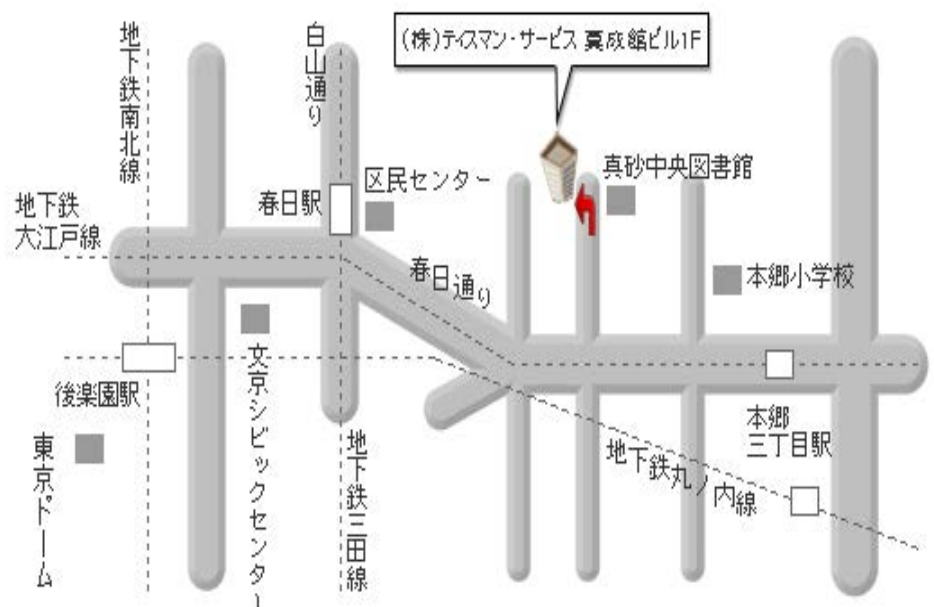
(株)ティスマン・サービス 真成舘ビル1F

地下鉄南北線

白山通り

区民センター

真砂中央図書館

春日駅

地下鉄大江戸線

春日通り

本郷小学校

後楽園駅

文京シビックセンター

本郷三丁目駅

東京ドーム

地下鉄三田線

地下鉄丸ノ内線